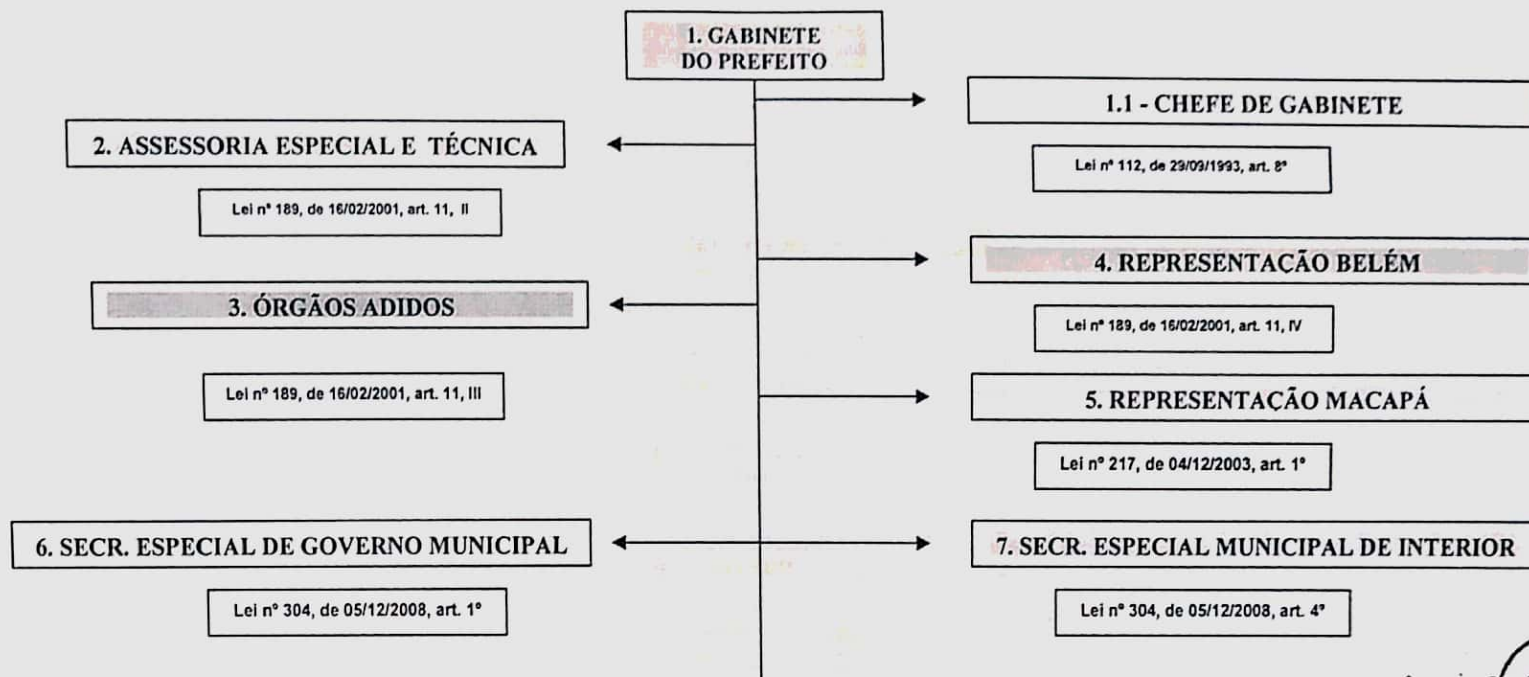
1. GABINETE DO PREFEITO

1.1 - CHEFE DE GABINETE

Lei nº 112, de 29/09/1993, art. 8º

2. ASSESSORIA ESPECIAL E TÉCNICA

Lei nº 189, de 16/02/2001, art. 11, II

4. REPRESENTAÇÃO BELÉM

3. ÓRGÃOS ADIDOS

Lei nº 189, de 16/02/2001, art. 11, IV

Lei nº 189, de 16/02/2001, art. 11, III

5. REPRESENTAÇÃO MACAPÁ

Lei nº 217, de 04/12/2003, art. 1º

6. SECR. ESPECIAL DE GOVERNO MUNICIPAL

7. SECR. ESPECIAL MUNICIPAL DE INTERIOR

Lei nº 304, de 05/12/2008, art. 1º

Lei nº 304, de 05/12/2008, art. 4º